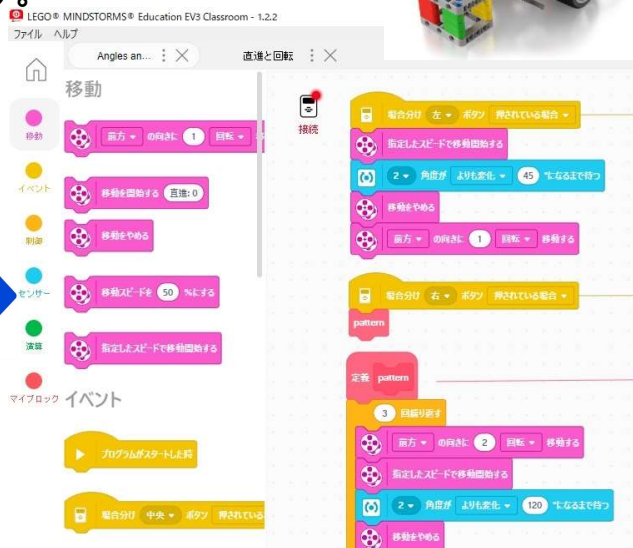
LEGO® MINDSTORMS® Education EV3 Classroom - 1.2.2
ファイル ヘルプ
Angles an...
直進と回転
移動
移動
イベント
制御
センサー
演算
マイブロック
前方 の向きに 1 回転
移動を開始する 直進: 0
移動をやめる
移動スピードを 50 %にする
指定したスピードで移動開始する
イベント
プログラムがスタートした時
場合分け 中央 ボタン 押されている
接続
場合分け 左 ボタン 押されている場合
指定したスピードで移動開始する
2 角度が よりも変化 45 °になるまで待つ
移動をやめる
前方 の向きに 1 回転 移動する
場合分け 右 ボタン 押されている場合
pattern
定義 pattern
3 回繰り返す
前方 の向きに 2 回転 移動する
指定したスピードで移動開始する
2 角度が よりも変化 120 °になるまで待つ
移動をやめる